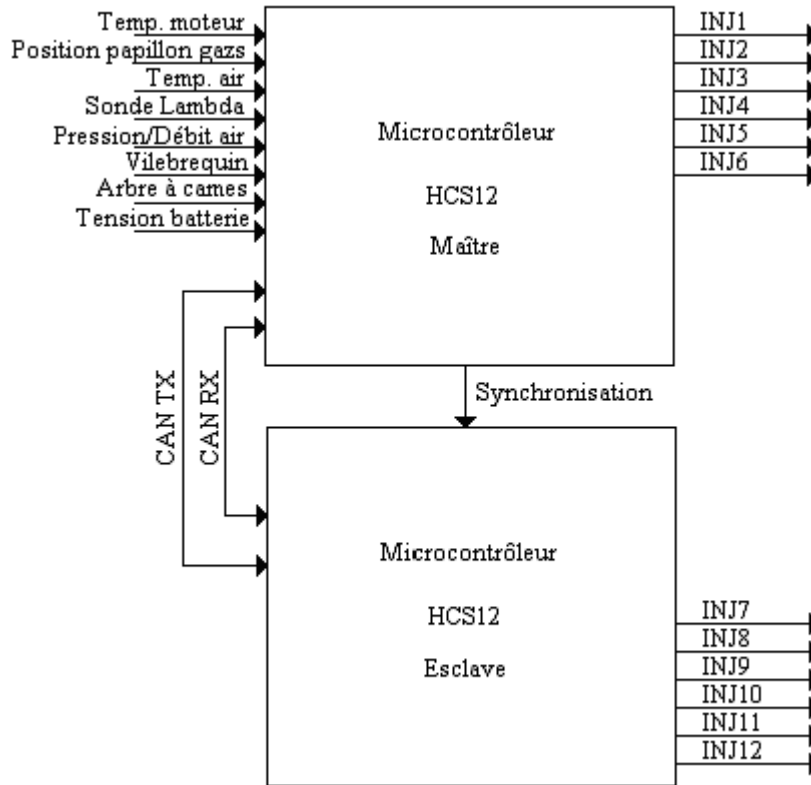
Temp. moteur
Position papillon gazs
Temp. air
Sonde Lambda
Pression/Débit air
Vilebrequin
Arbre à cames
Tension batterie

Microcontrôleur

HCS12

Maître

INJ1
INJ2
INJ3
INJ4
INJ5
INJ6

CAN TX
CAN RX

Synchronisation

Microcontrôleur

HCS12

Esclave

INJ7
INJ8
INJ9
INJ10
INJ11
INJ12